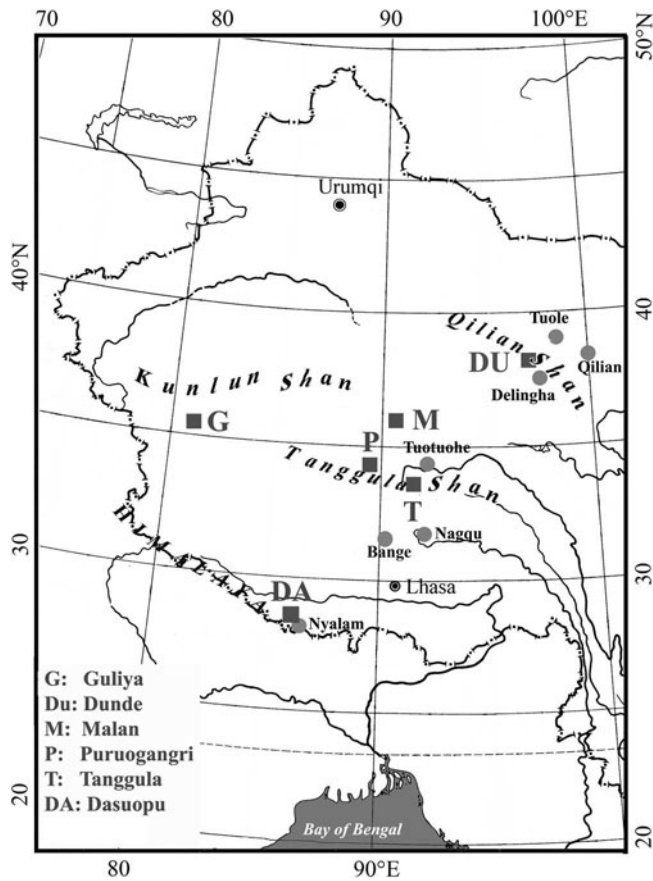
70
80
90
100°E
50°N
40°N
40
30
30
20
20
80
90°E
Urumqi
Qilian Shan
Tuole
DU
Qilian
Delingha
Kunlun Shan
G
M
P
Tuotuohe
Tanggula Shan
T
Bange
Nagqu
HIMALAYA
Lhasa
DA
Nyalam
G: Guliya
Du: Dunde
M: Malan
P: Puruogangri
T: Tanggula
DA: Dasuopu
Bay of Bengal